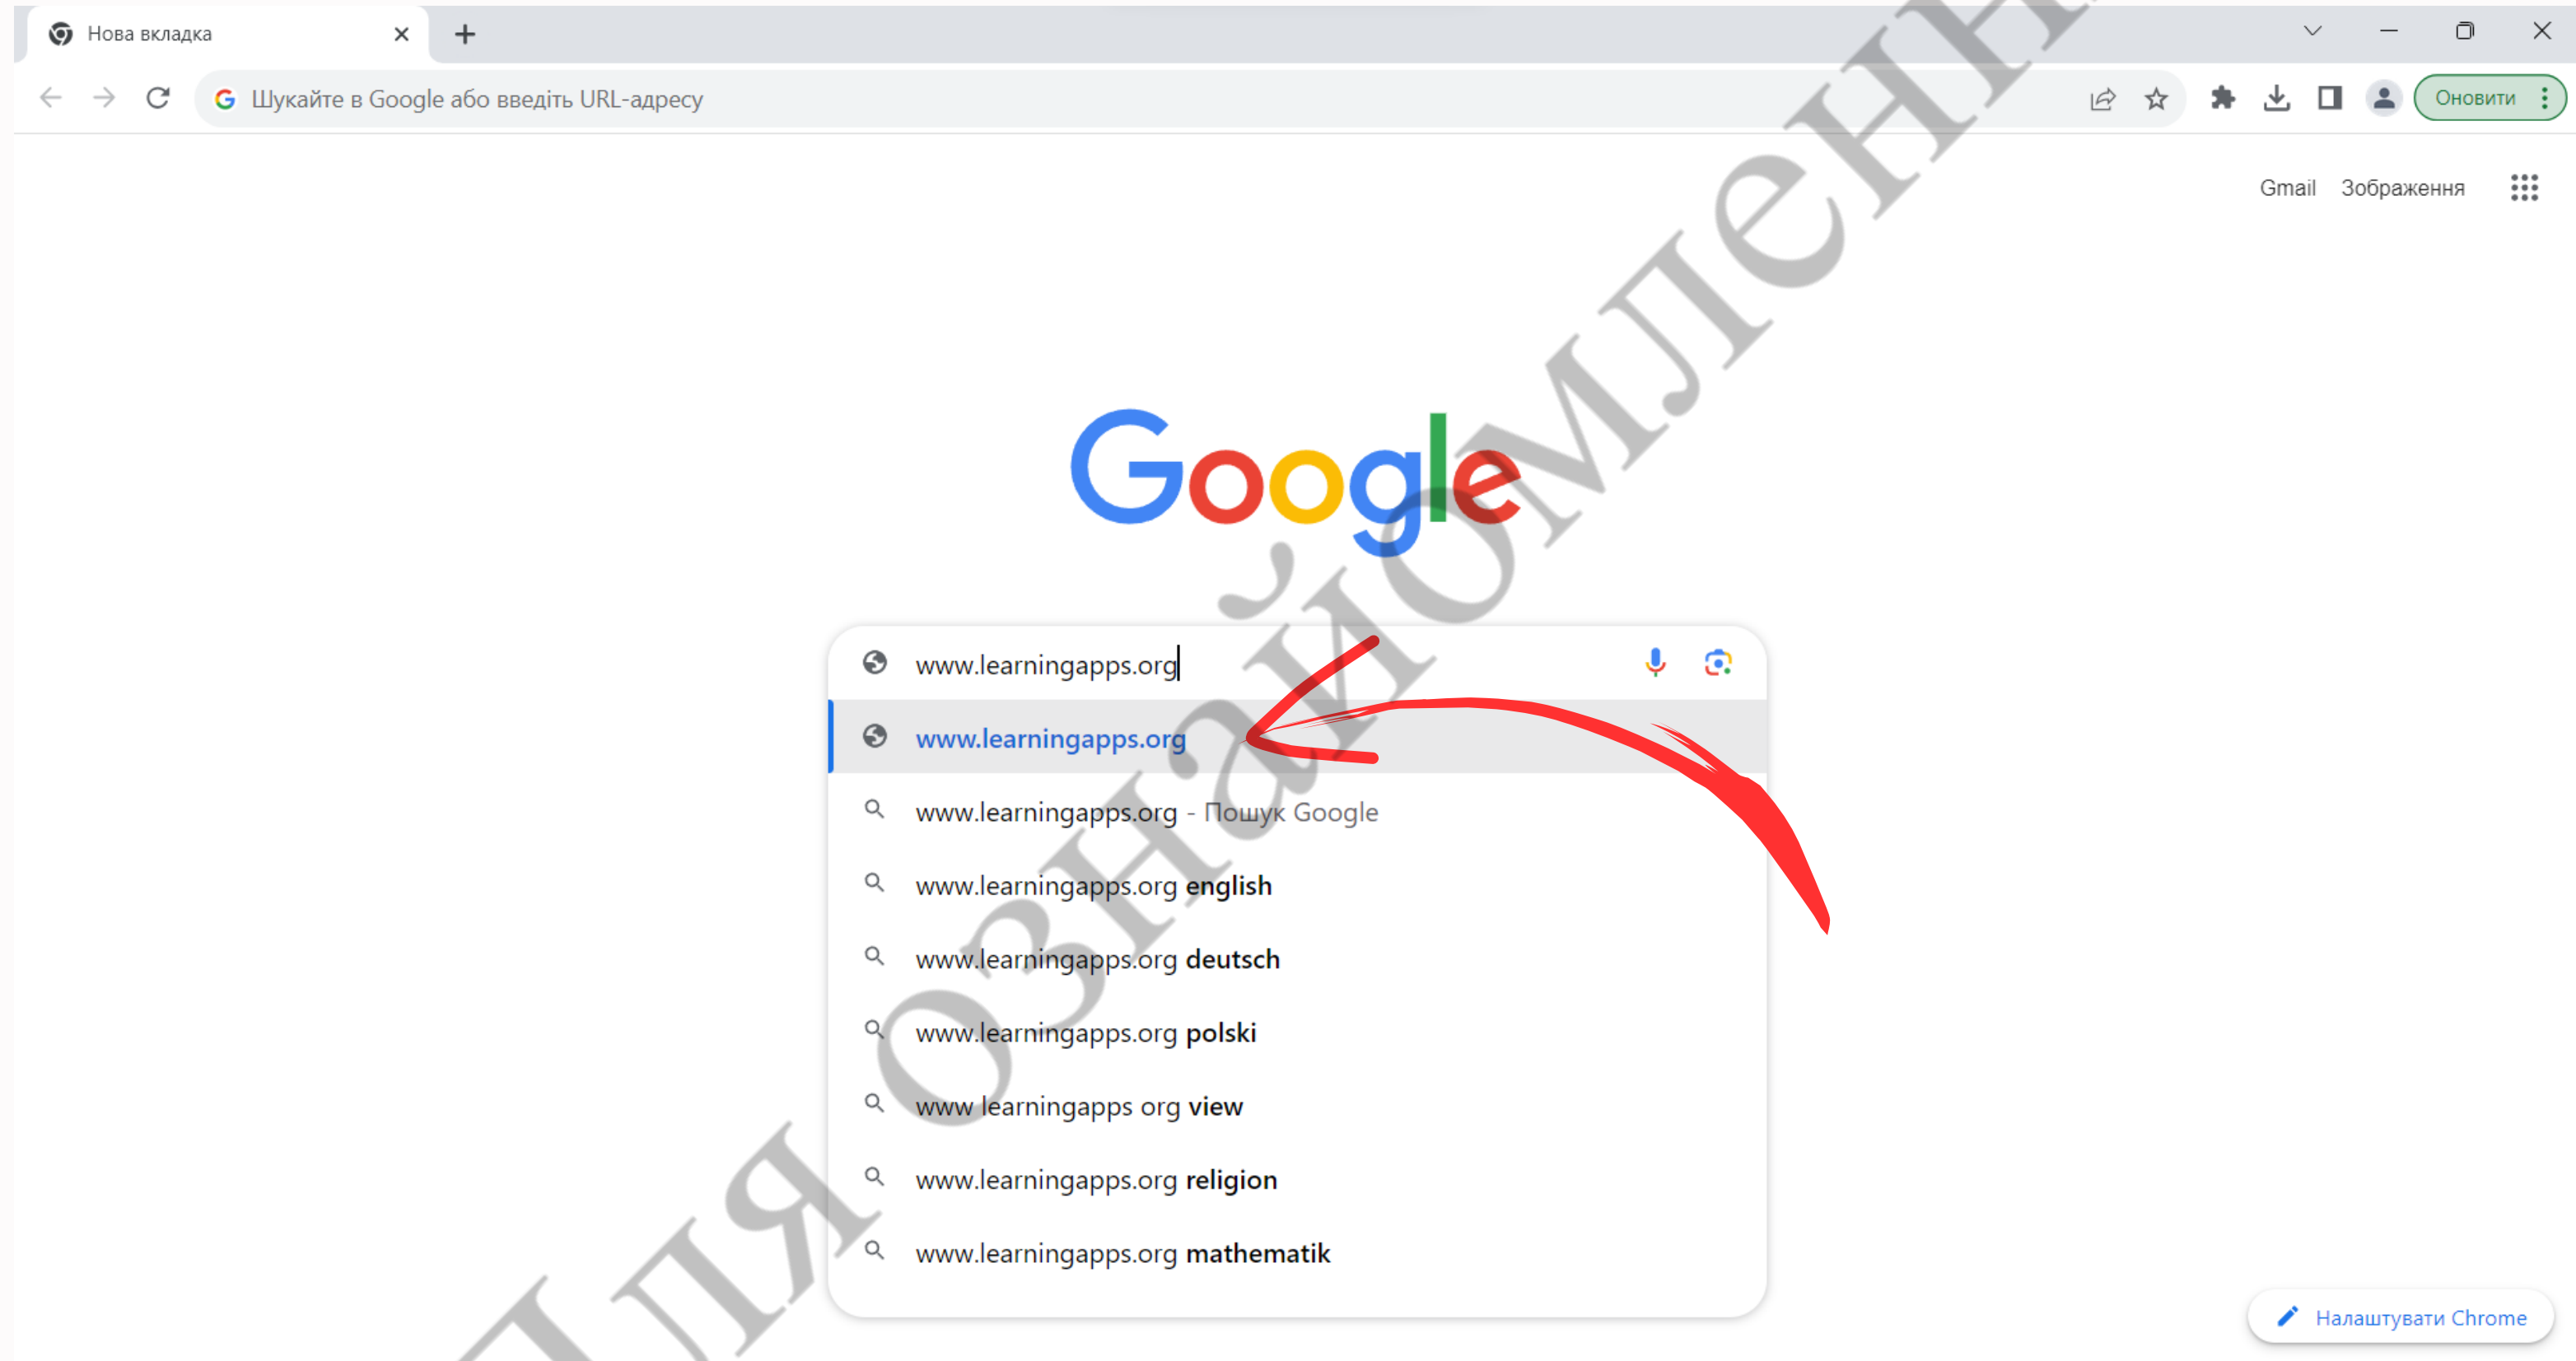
Нова вкладка

Шукайте в Google або введіть URL-адресу

Оновити

Gmail Зображення

Google

www.learningapps.org

www.learningapps.org

www.learningapps.org - Пошук Google

www.learningapps.org english

www.learningapps.org deutsch

www.learningapps.org polski

www learningapps org view

www.learningapps.org religion

www.learningapps.org mathematik

Налаштувати Chrome

Для ознайомлення